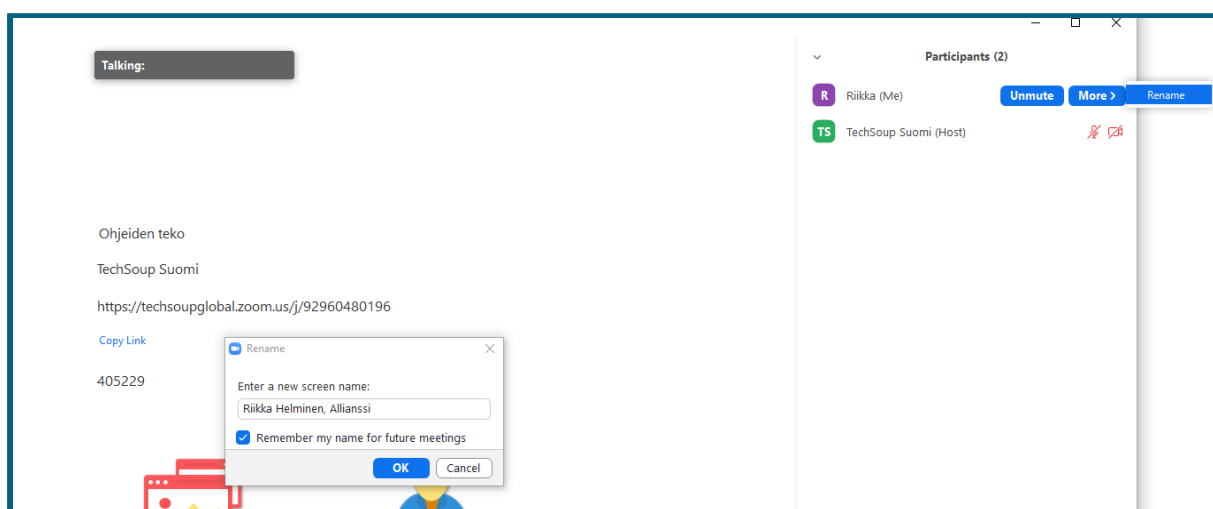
Talking:

Participants (2)

R Riikka (Me) Unmute More › Rename

TS TechSoup Suomi (Host)

Ohjeiden teko

TechSoup Suomi

https://techsoupglobal.zoom.us/j/92960480196

Copy Link

405229

Rename

Enter a new screen name:

Riikka Helminen, Allianssi

Remember my name for future meetings

OK Cancel